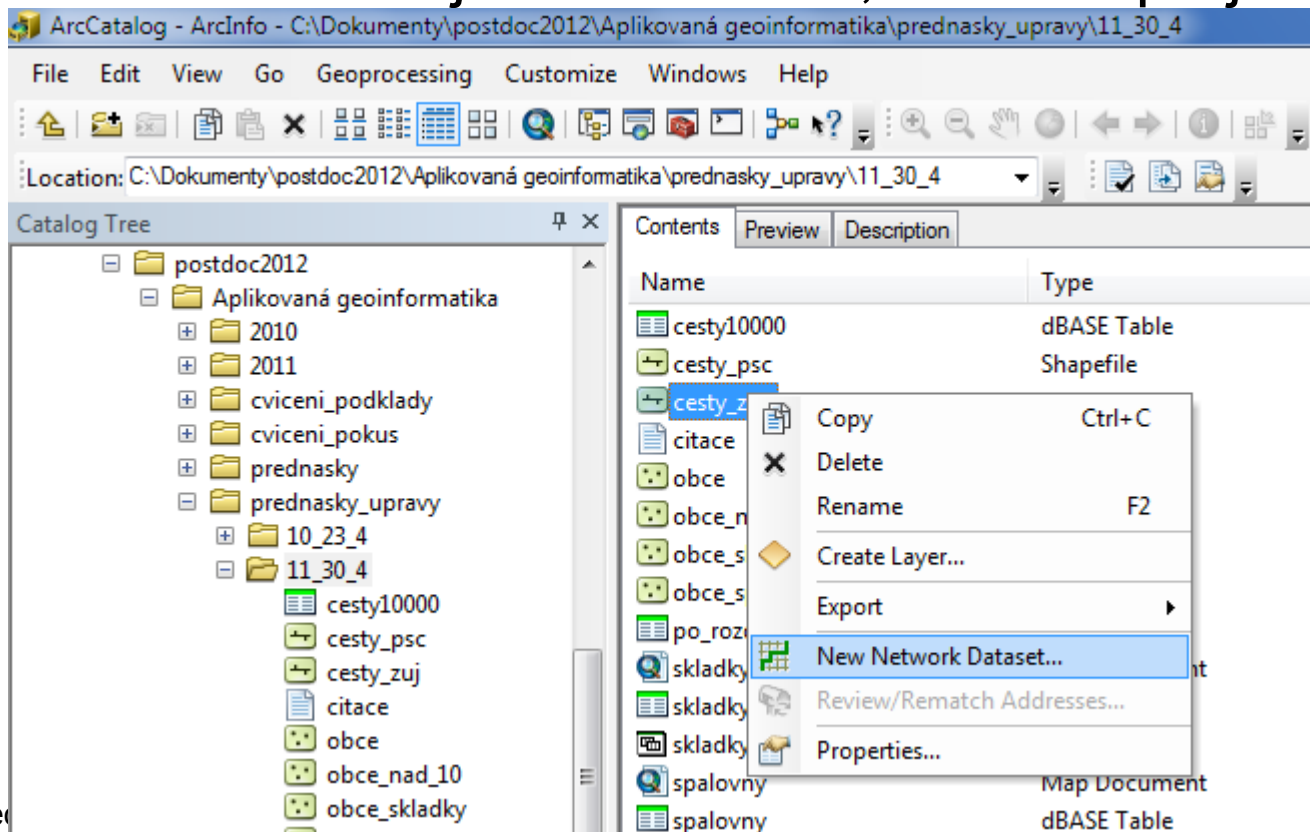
ArcCatalog - ArcInfo - C:\Dokumenty\postdoc2012\Aplikovaná geoinformatika\prednasky_upravy\11_30_4

File Edit View Go Geoprocessing Customize Windows Help

Location: C:\Dokumenty\postdoc2012\Aplikovaná geoinformatika\prednasky_upravy\11_30_4

Catalog Tree

postdoc2012
Aplikovaná geoinformatika
2010
2011
cviceni_podklady
cviceni_pokus
prednasky
prednasky_upravy
10_23_4
11_30_4
cesty10000
cesty_psc
cesty_zuj
citace
obce
obce_nad_10
obce_skladky

Contents Preview Description

| Name | Type |
|---|---|
| cesty10000 | dBASE Table |
| cesty_psc | Shapefile |
| cesty_z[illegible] | |
| citace | |
| obce | |
| obce_n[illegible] | |
| obce_s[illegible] | |
| obce_s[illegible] | |
| po_roz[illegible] | |
| skladky | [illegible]nt |
| skladky | |
| skladky | |
| spalovny | Map Document |
| spalovny | dBASE Table |

Copy Ctrl+C
Delete
Rename F2
Create Layer...
Export
New Network Dataset...
Review/Rematch Addresses...
Properties...